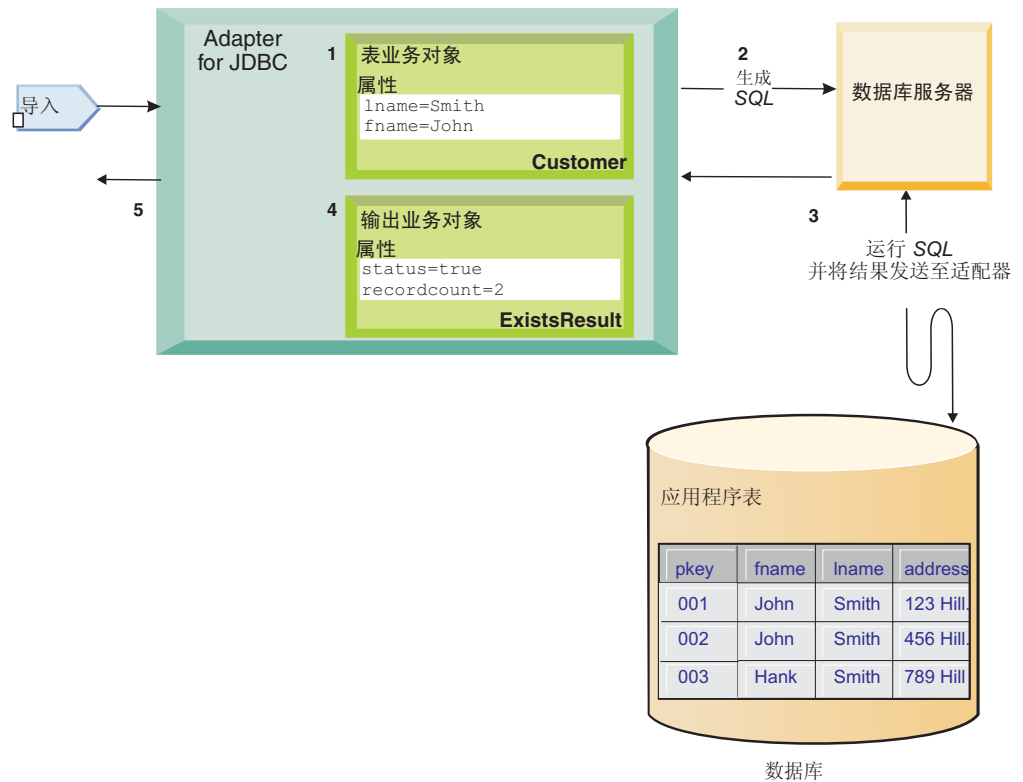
导入

Adapter for JDBC

1

表业务对象

属性

lname=Smith
fname=John

Customer

4

输出业务对象

属性

status=true
recordcount=2

ExistsResult

5

2

生成 *SQL*

数据库服务器

3

运行 *SQL*
并将结果发送至适配器

应用程序表

| pkey | fname | lname | address |
|---|---|---|---|
| 001 | John | Smith | 123 Hill. |
| 002 | John | Smith | 456 Hill. |
| 003 | Hank | Smith | 789 Hill |

数据库